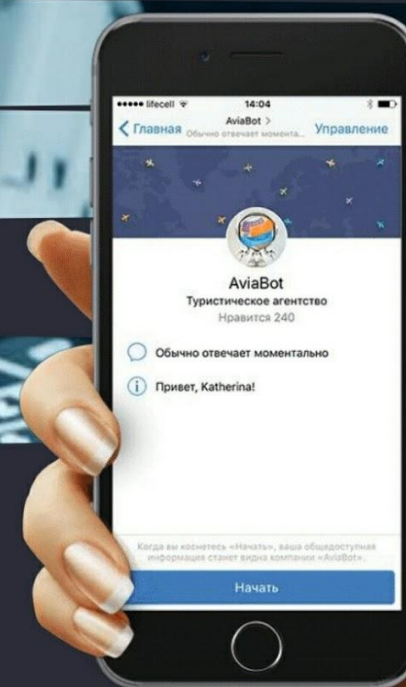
●●●●● lifecell 14:04

Главная AviaBot > Обычно отвечает моментa... Управление

AviaBot
Туристическое агентство
Нравится 240

Обычно отвечает моментально

Привет, Katherina!

Когда вы коснетесь «Начать», ваша общедоступная информация станет видна компании «AviaBot».

Начать